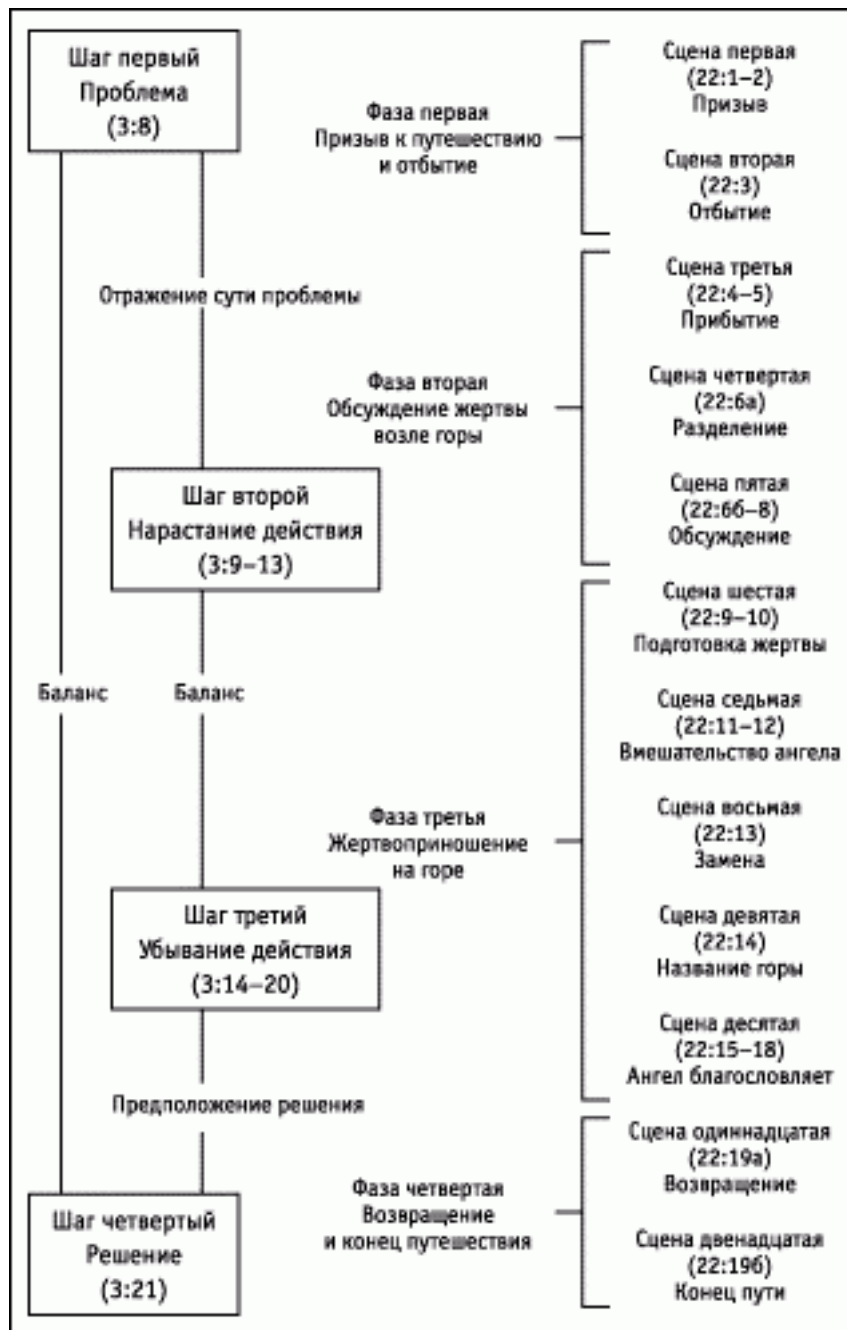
Шаг первый
Проблема
(3:8)

Фаза первая
Призыв к путешествию
и отбытие

Сцена первая
(22:1–2)
Призыв

Сцена вторая
(22:3)
Отбытие

Отражение сути проблемы

Сцена третья
(22:4–5)
Прибытие

Фаза вторая
Обсуждение жертвы
возле горы

Сцена четвертая
(22:6а)
Разделение

Шаг второй
Нарастание действия
(3:9–13)

Сцена пятая
(22:6б–8)
Обсуждение

Сцена шестая
(22:9–10)
Подготовка жертвы

Баланс

Баланс

Сцена седьмая
(22:11–12)
Вмешательство ангела

Фаза третья
Жертвоприношение
на горе

Сцена восьмая
(22:13)
Замена

Шаг третий
Убывание действия
(3:14–20)

Сцена девятая
(22:14)
Название горы

Сцена десятая
(22:15–18)
Ангел благословляет

Предположение решения

Сцена одиннадцатая
(22:19а)
Возвращение

Шаг четвертый
Решение
(3:21)

Фаза четвертая
Возвращение
и конец путешествия

Сцена двенадцатая
(22:19б)
Конец пути